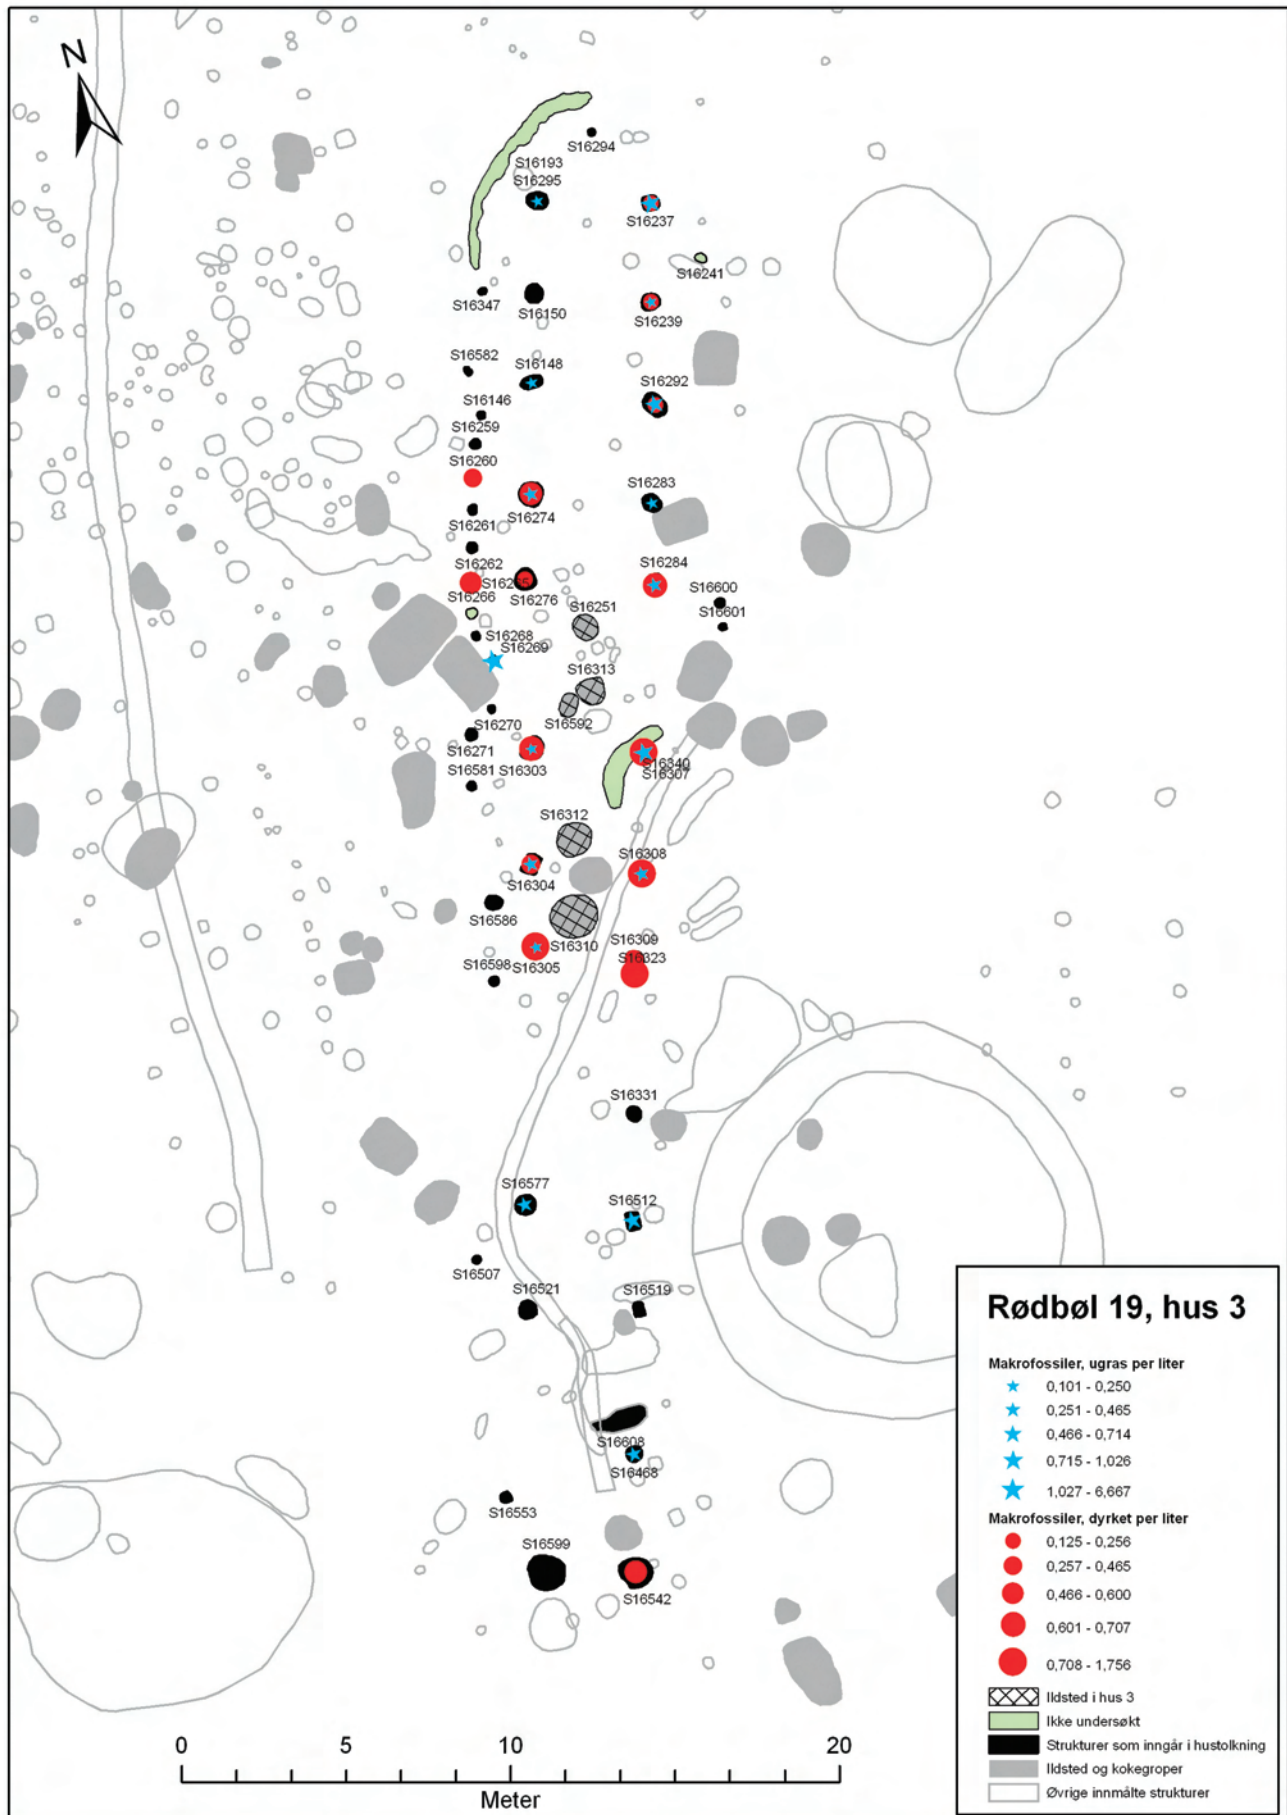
N

S16294
S16193
S16295
S16237
S16241
S16347
S16150
S16239
S16582
S16148
S16292
S16146
S16259
S16260
S16283
S16274
S16261
S16262
S16284
S16600
S162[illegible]
S16266
S16276
S16251
S16601
S16268
S16269
S16313
S16270
S16592
S16271
S16340
S16581
S16303
S16307
S16312
S16308
S16304
S16586
S16310
S16309
S16598
S16305
S16323
S16331
S16577
S16512
S16507
S16521
S16519
S16608
S16468
S16553
S16599
S16542

0 5 10 20
Meter

Rødbøl 19, hus 3

Makrofossiler, ugras per liter
0,101 - 0,250
0,251 - 0,465
0,466 - 0,714
0,715 - 1,026
1,027 - 6,667

Makrofossiler, dyrket per liter
0,125 - 0,256
0,257 - 0,465
0,466 - 0,600
0,601 - 0,707
0,708 - 1,756

Ildsted i hus 3
Ikke undersøkt
Strukturer som inngår i hustolkning
Ildsted og kokegroper
Øvrige innmålte strukturer